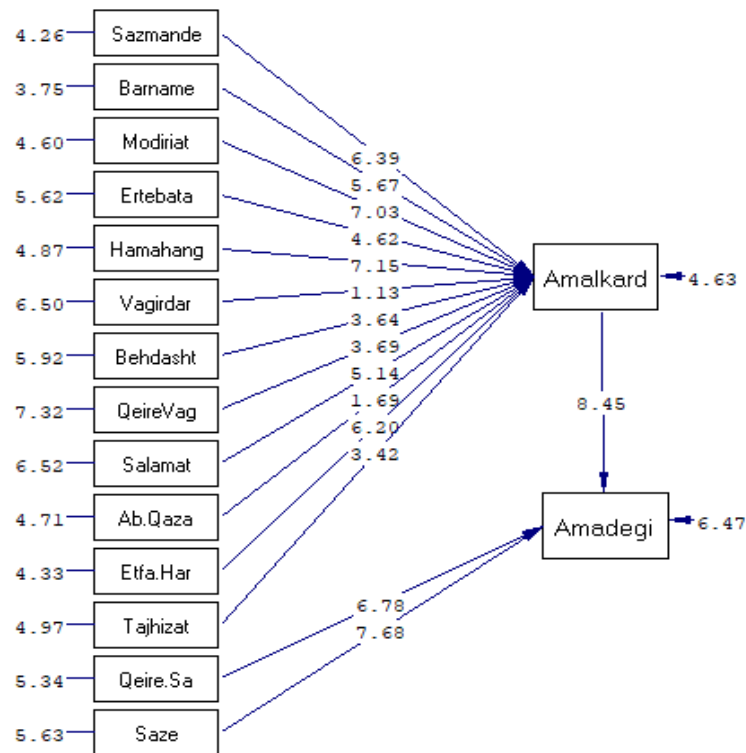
4.26 Sazmande
3.75 Barname
4.60 Modiriat
5.62 Ertebata
4.87 Hamahang
6.50 Vagirdar
5.92 Behdasht
7.32 QeireVag
6.52 Salamat
4.71 Ab.Qaza
4.33 Etfa.Har
4.97 Tajhizat
5.34 Qeire.Sa
5.63 Saze

6.39
5.67
7.03
4.62
7.15
1.13
3.64
3.69
5.14
1.69
6.20
3.42

Amalkard 4.63

8.45

Amadegi 6.47

6.78
7.68